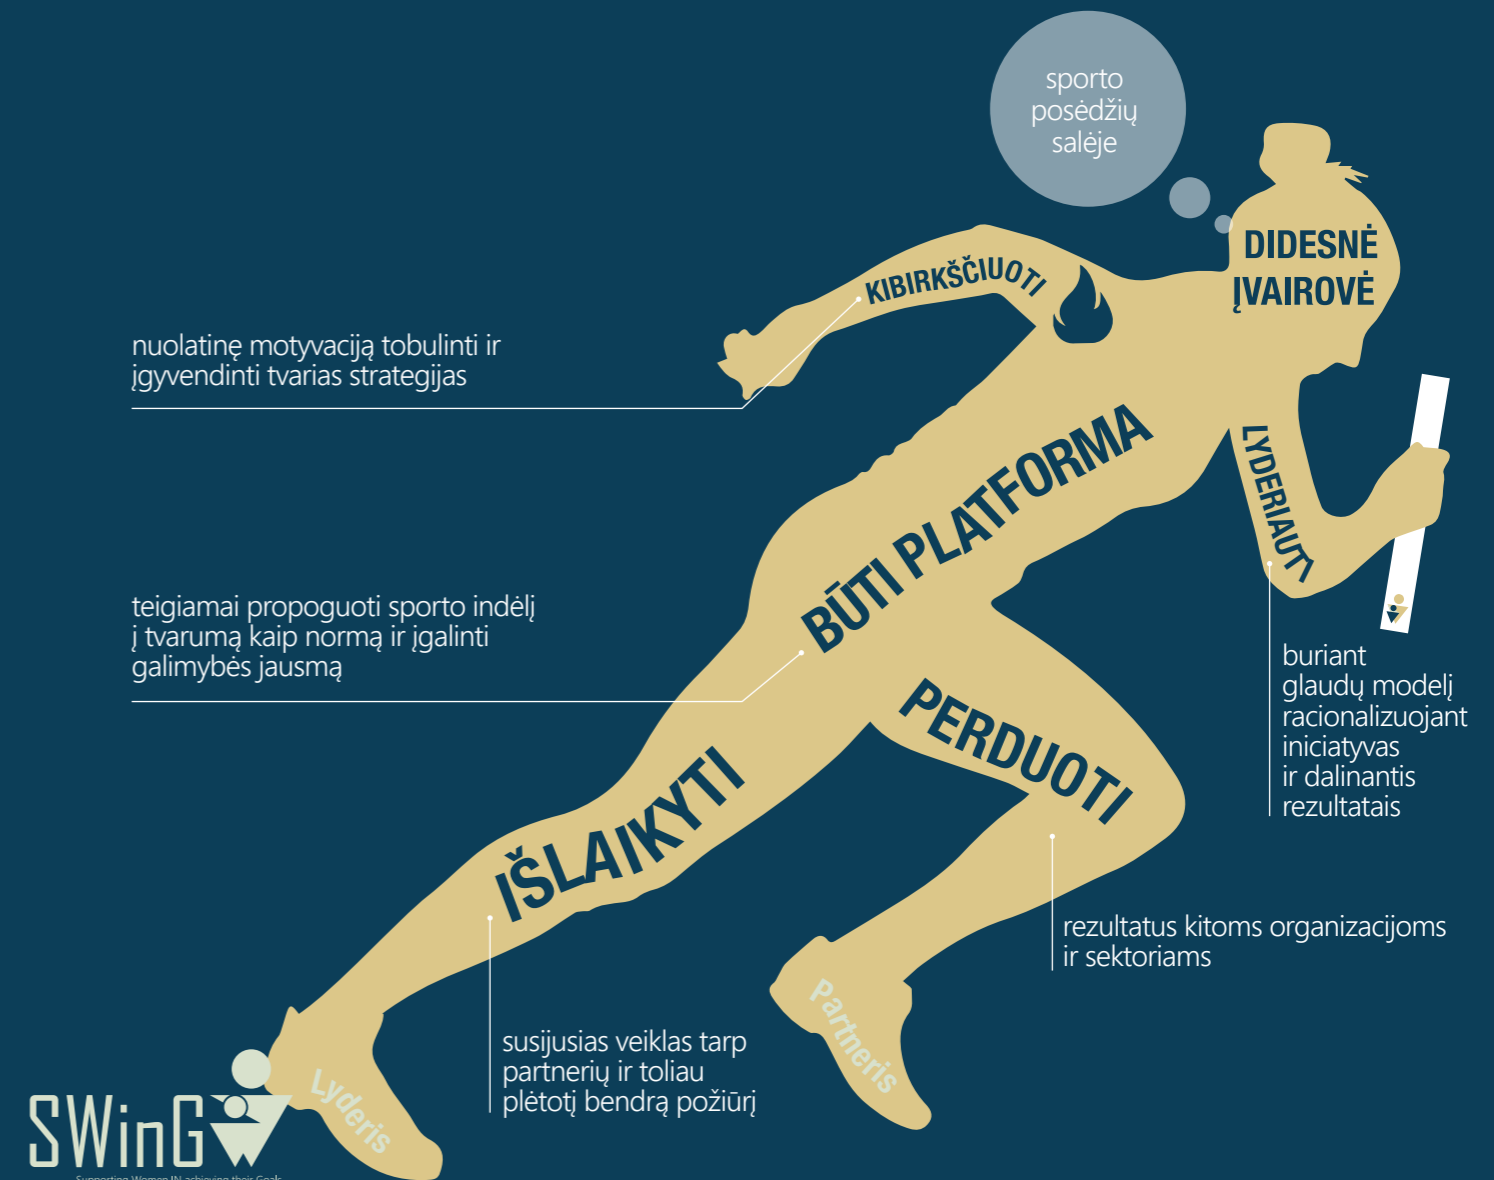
sporto posėdžių salėje

DIDESNĖ ĮVAIROVĖ

KIBIRKŠČIUOTI

nuolatinę motyvaciją tobulinti ir įgyvendinti tvarias strategijas

LYDERIAUTI

BŪTI PLATFORMA

teigiamai propoguoti sporto indėlį į tvarumą kaip normą ir įgalinti galimybės jausmą

buriant glaudų modelį racionalizuojant iniciatyvas ir dalinantis rezultatais

PERDUOTI

IŠLAIKYTI

rezultatus kitoms organizacijoms ir sektoriams

susijusias veiklas tarp partnerių ir toliau plėtotį bendrą požiūrį

Partneris

Lyderis

SWinG

Supporting Women IN achieving their Goals